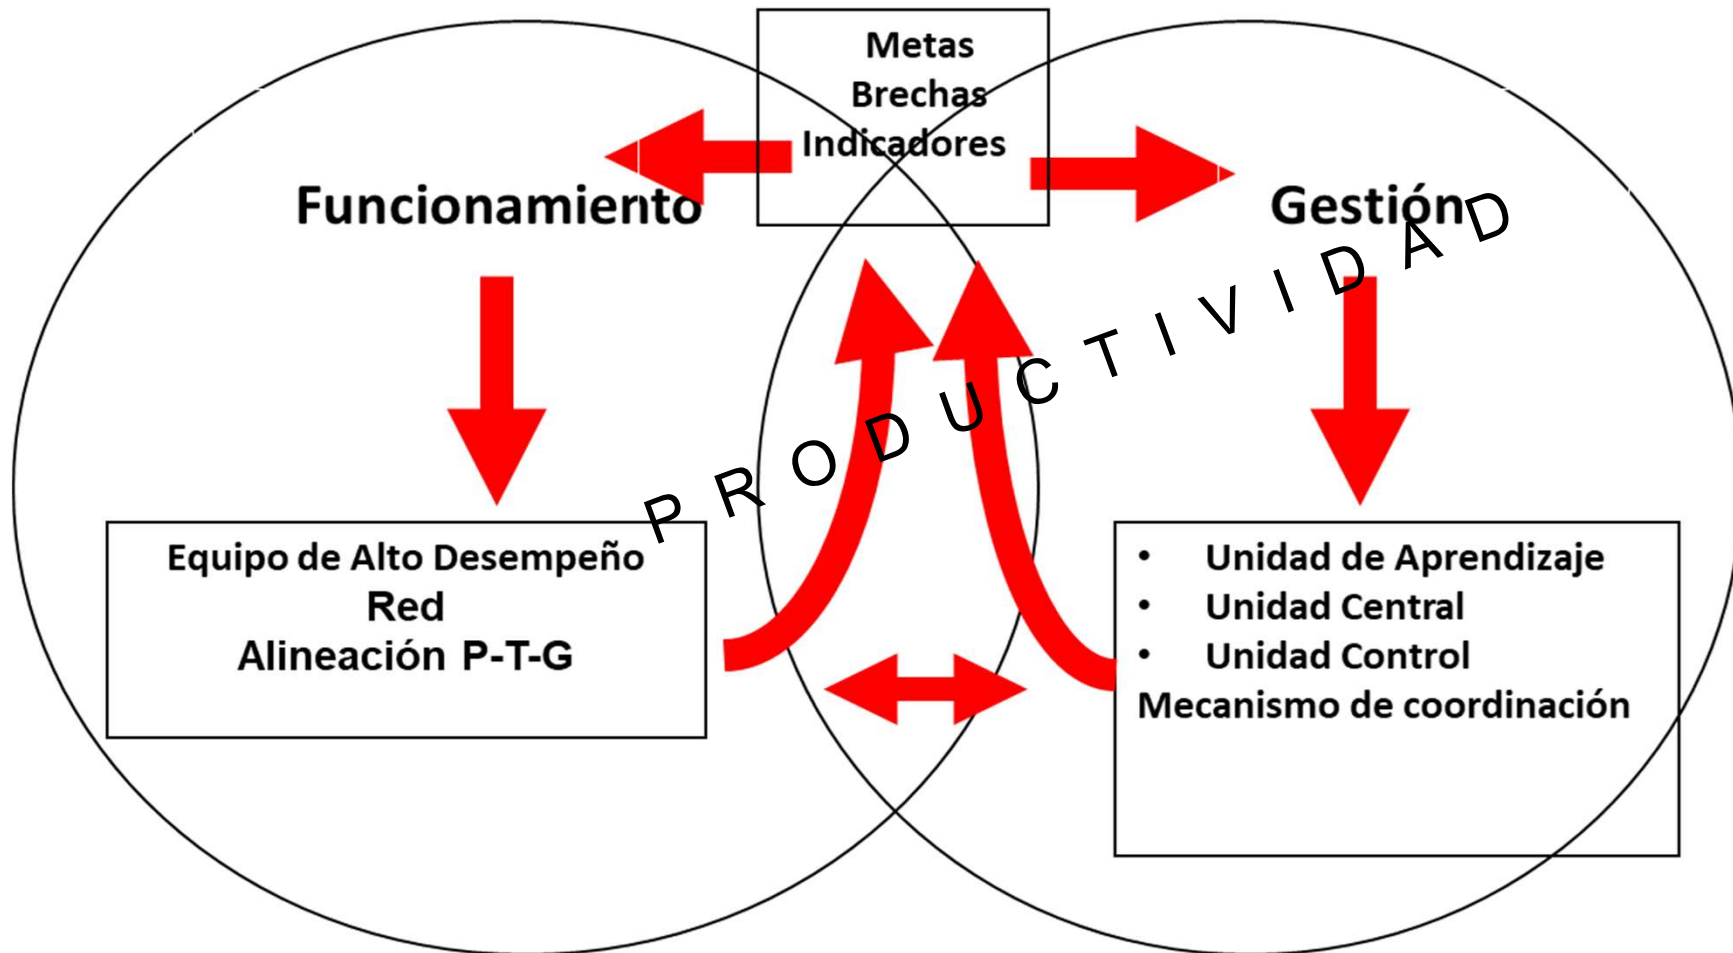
Metas
Brechas
Indicadores

Funcionamiento

Gestión

P R O D U C T I V I D A D

Equipo de Alto Desempeño
Red
Alineación P-T-G

• Unidad de Aprendizaje
• Unidad Central
• Unidad Control
Mecanismo de coordinación